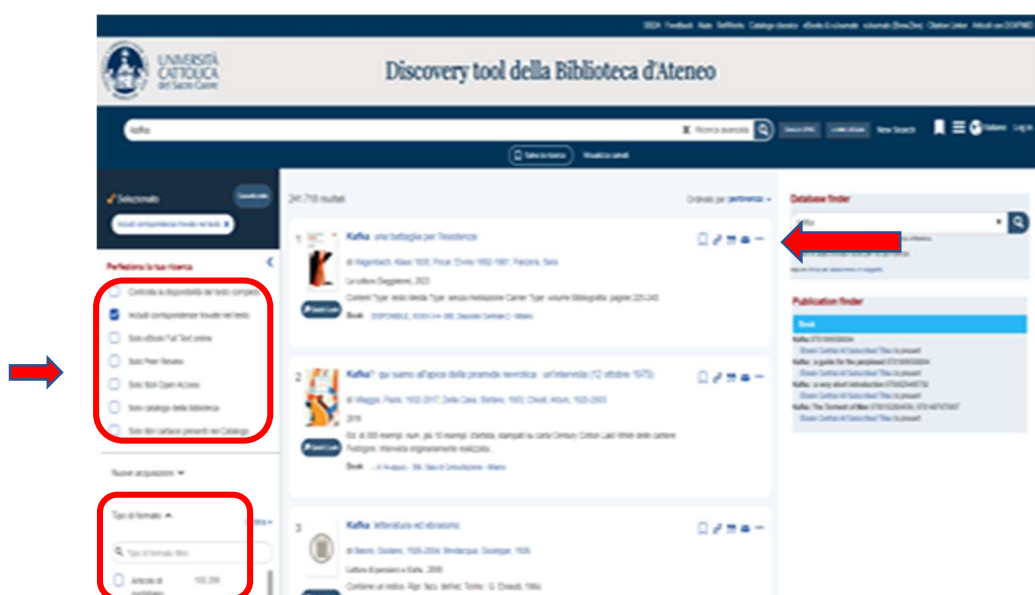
SBDA Feedback Aiuto RefWorks Catalogo classico eBook & eJournals scJournals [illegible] Citation Linker Articoli con DOI/PMID

UNIVERSITÀ CATTOLICA del Sacro Cuore

Discovery tool della Biblioteca d'Ateneo

Kafka

Ricerca avanzata

New Search

Italiano Log in

Salva la ricerca Visualizza salvati

Selezionato Cancella tutto

Includi corrispondenze trovate nel testo

Perfeziona la tua ricerca

Controlla la disponibilità del testo completo

Includi corrispondenze trovate nel testo

Solo eBook Full Text online

Solo Peer Review

Solo titoli Open Access

Solo catalogo della biblioteca

Solo libri cartacei presenti nel Catalogo

Nuove acquisizioni

Tipo di formato

Ordina

Tipo di formato filtro

Articoli di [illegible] 105.399

241.718 risultati

Ordinato per pertinenza

1 Kafka: una battaglia per l'esistenza

di Wagenbach, Klaus 1930; Pocar, Ervino 1902-1981; Panzera, Sara

La cultura (Saggiatore), 2023

Content Type: testo Media Type: senza mediazione Carrier Type: volume Bibliografia: pagine 225-245

Book DISPONIBILE, 833.91 (illegible) 300; Deposito Centrale C - Milano

2 Kafka? qui siamo all'apice della piramide nevrotica : un'intervista (12 ottobre 1975)

di Maggini, Paolo, 1922-2017; Della Casa, Stefano, 1953; Chiodi, Arturo, 1933-2003

2016

Ed. di 300 esemplari num., più 10 esemplari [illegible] stampati su carta Century Cotton Laid White delle cartiere Fedrigoni. Intervista originariamente realizzata...

Book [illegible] 396; Sala di Consultazione - Milano

3 Kafka: letteratura ed ebraismo

di Baioni, Giuliano, 1926-2004; Mendicino, Giuseppe, 1926

Lettura di pensiero e d'arte, 2000

Contiene un indice. Rigo. facs. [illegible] Torino : G. Einaudi, 1984

Database finder

Publication finder

Book

Kafka 9781506536684

Ebook Central All Subscribed Titles to present

Kafka: a guide for the perplexed 9781506536684

Ebook Central All Subscribed Titles to present

Kafka: a very short introduction 9780192804792

Ebook Central All Subscribed Titles to present

Kafka: The Torment of Man 9781528548; 9781467977067

Ebook Central All Subscribed Titles to present